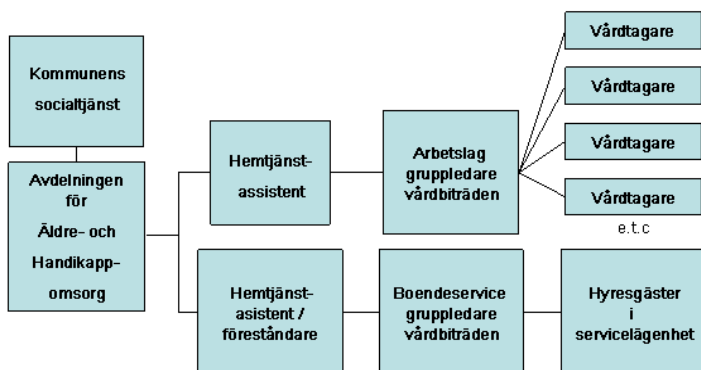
Kommunens socialtjänst

Avdelningen för Äldre- och Handikapp-omsorg

Hemtjänst-assistent

Arbetslag gruppledare vårdbiträden

Vårdtagare

Vårdtagare

Vårdtagare

Vårdtagare

e.t.c

Hemtjänst-assistent / föreståndare

Boendeservice gruppledare vårdbiträden

Hyresgäster i servicelägenhet